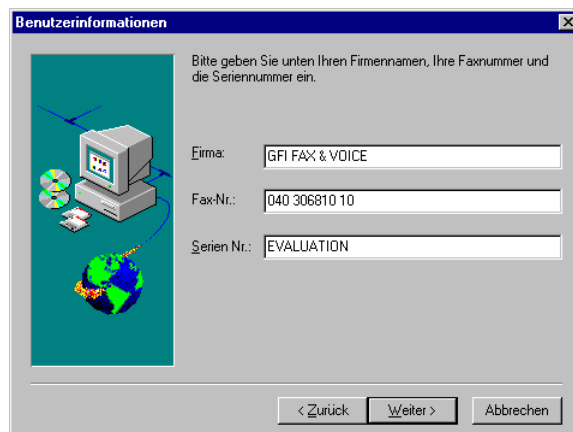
Benutzerinformationen

Bitte geben Sie unten Ihren Firmennamen, Ihre Faxnummer und die Seriennummer ein.

Firma: GFI FAX & VOICE

Fax-Nr.: 040 306810 10

Serien Nr.: EVALUATION

< Zurück Weiter > Abbrechen